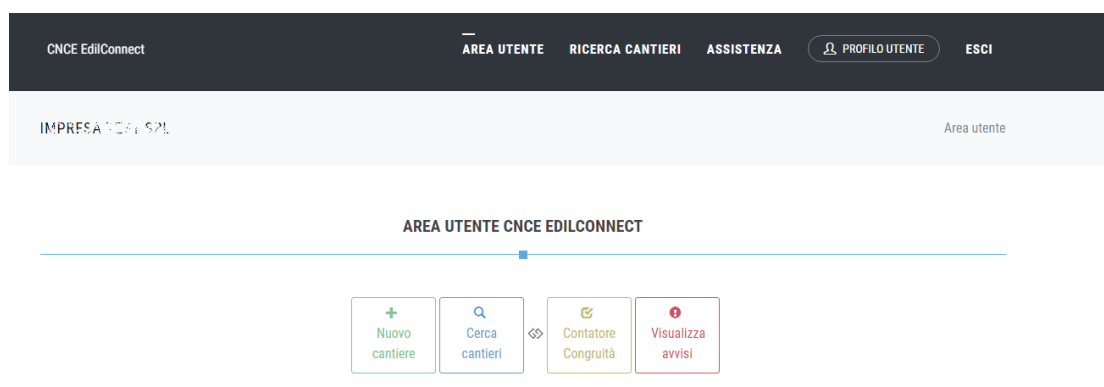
CNCE EdilConnect

AREA UTENTE RICERCA CANTIERI ASSISTENZA PROFILO UTENTE ESCI

IMPRESA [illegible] SRL

Area utente

AREA UTENTE CNCE EDILCONNECT

Nuovo cantiere

Cerca cantieri

Contatore Congruità

Visualizza avvisi